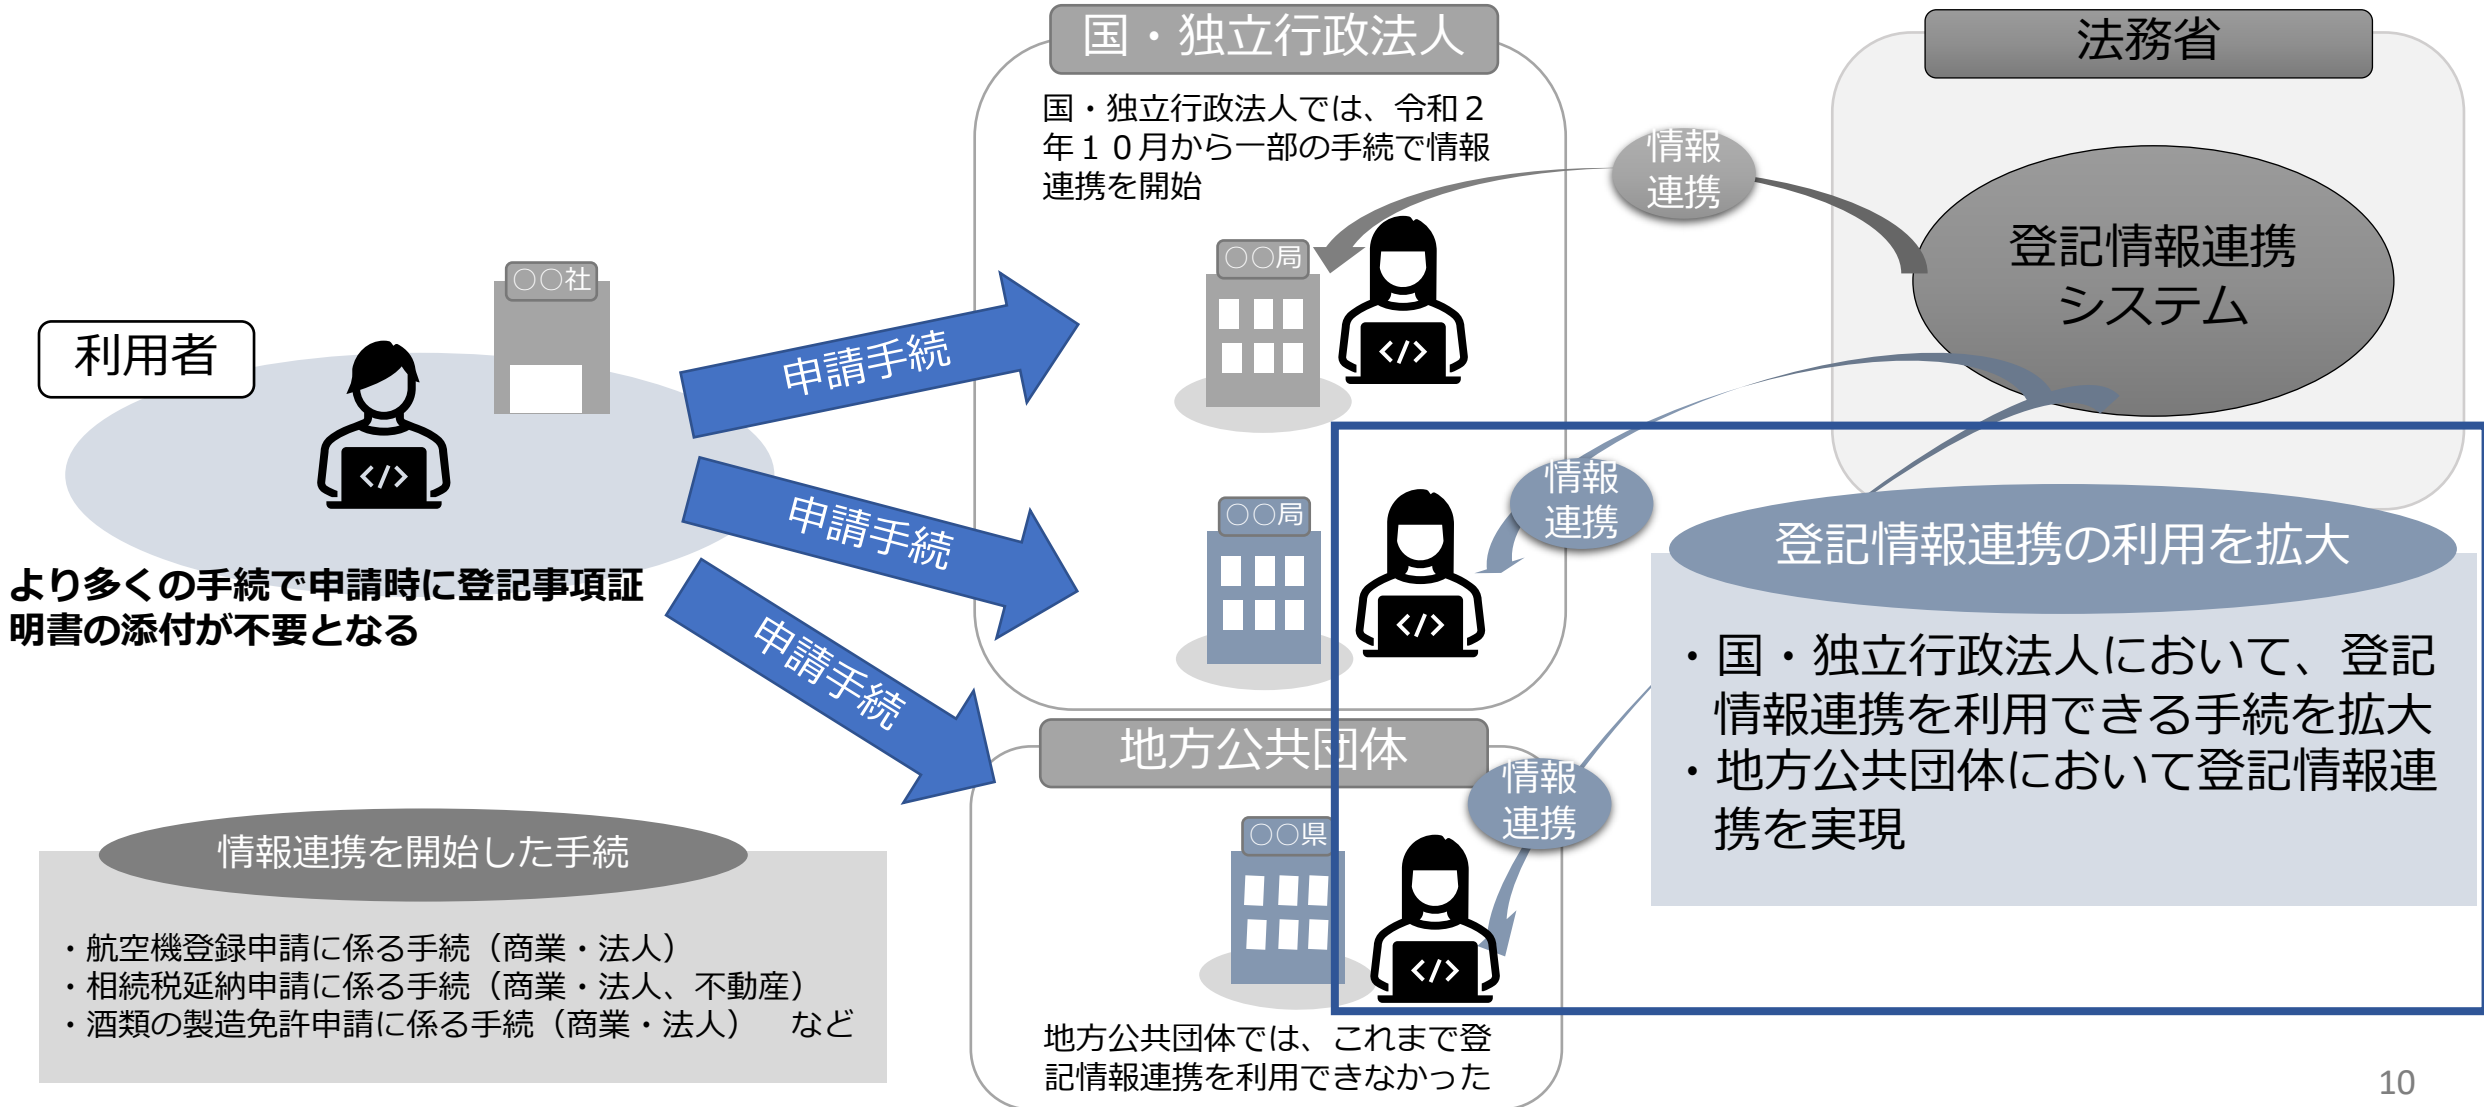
国・独立行政法人

国・独立行政法人では、令和２年１０月から一部の手続で情報連携を開始

法務省

情報連携

登記情報連携システム

利用者

〇〇社

申請手続

〇〇局

申請手続

〇〇局

情報連携

申請手続

登記情報連携の利用を拡大

・国・独立行政法人において、登記情報連携を利用できる手続を拡大
・地方公共団体において登記情報連携を実現

より多くの手続で申請時に登記事項証明書の添付が不要となる

地方公共団体

情報連携

〇〇県

情報連携を開始した手続

・航空機登録申請に係る手続（商業・法人）
・相続税延納申請に係る手続（商業・法人、不動産）
・酒類の製造免許申請に係る手続（商業・法人）　など

地方公共団体では、これまで登記情報連携を利用できなかった

10